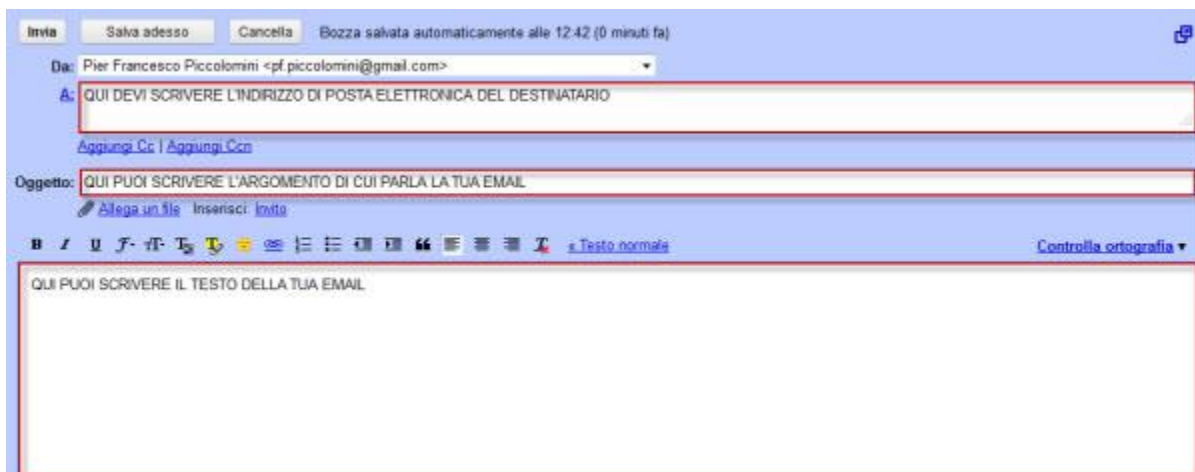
Invia Salva adesso Cancella Bozza salvata automaticamente alle 12:42 (0 minuti fa)

Da: Pier Francesco Piccolomini <pf.piccolomini@gmail.com>

A: QUI DEVI SCRIVERE L'INDIRIZZO DI POSTA ELETTRONICA DEL DESTINATARIO

Aggiungi Cc | Aggiungi Ccn

Oggetto: QUI PUOI SCRIVERE L'ARGOMENTO DI CUI PARLA LA TUA EMAIL

Allega un file Inserisci: Invito

B I U « Testo normale

Controlla ortografia ▾

QUI PUOI SCRIVERE IL TESTO DELLA TUA EMAIL